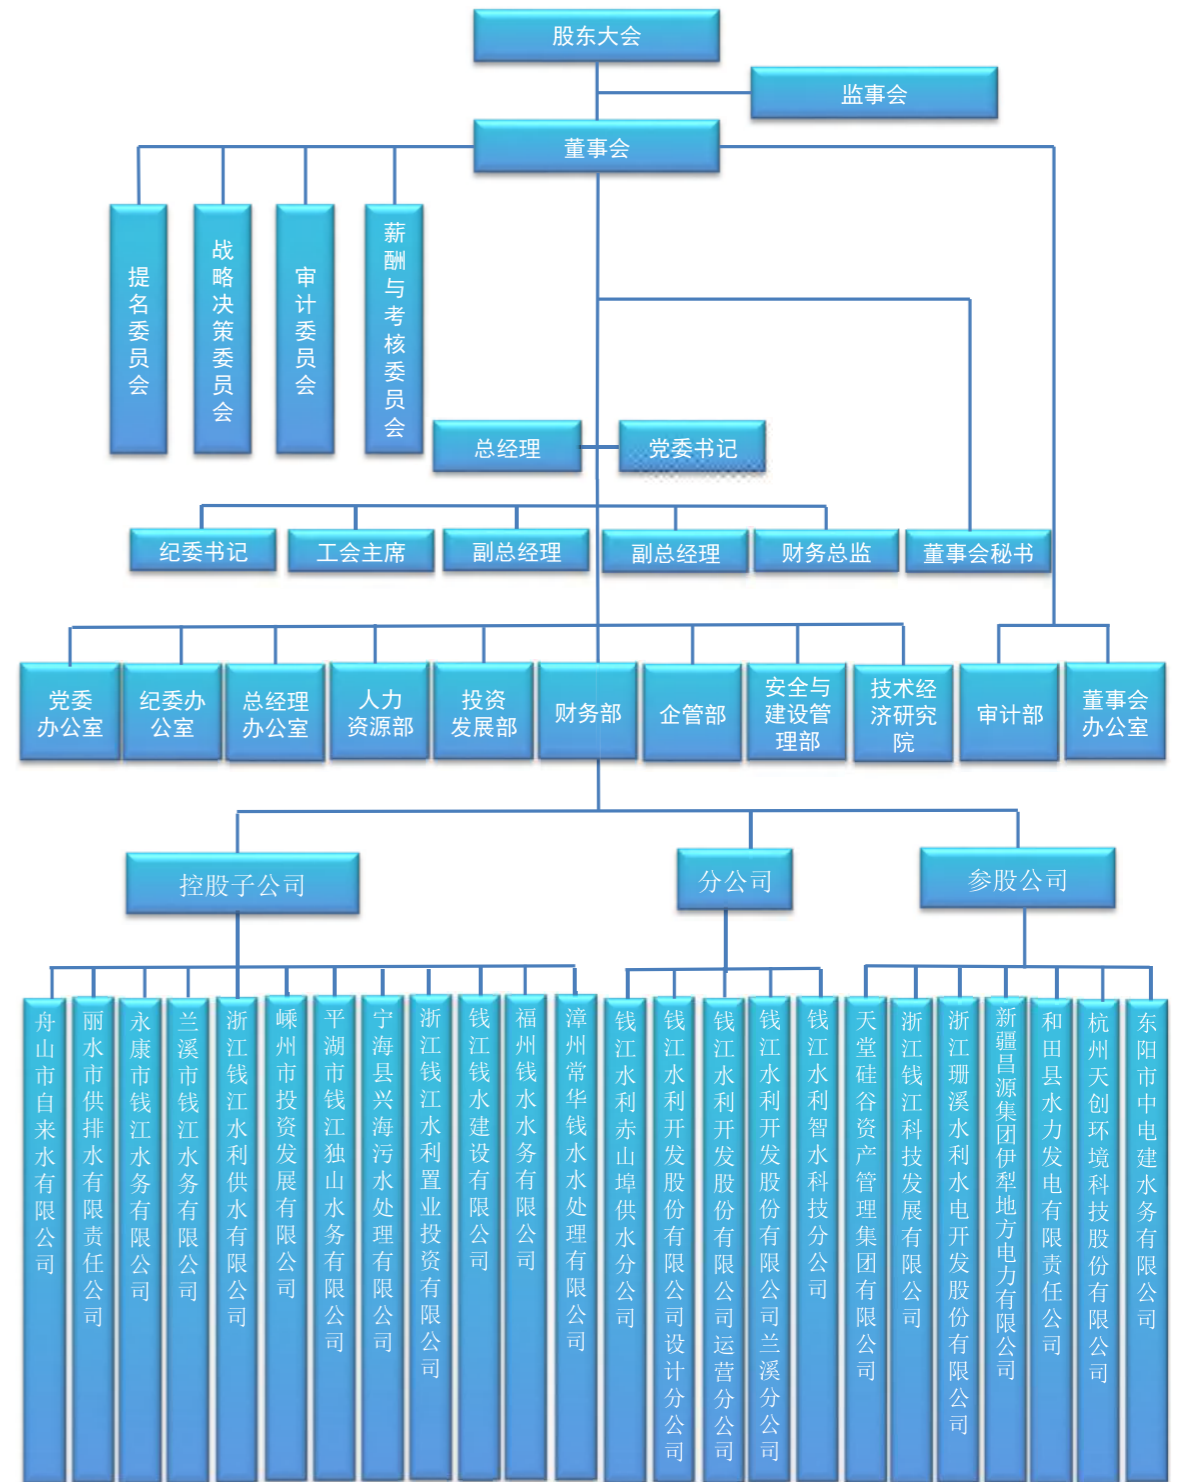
股东大会

监事会

董事会

提名委员会

战略决策委员会

审计委员会

薪酬与考核委员会

总经理

党委书记

纪委书记

工会主席

副总经理

副总经理

财务总监

董事会秘书

党委办公室

纪委办公室

总经理办公室

人力资源部

投资发展部

财务部

企管部

安全与建设管理部

技术经济研究院

审计部

董事会办公室

控股子公司

分公司

参股公司

舟山市自来水有限公司

丽水市供排水有限责任公司

永康市钱江水务有限公司

兰溪市钱江水务有限公司

浙江钱江水利供水有限公司

嵊州市投资发展有限公司

平湖市钱江独山水务有限公司

宁海县兴海污水处理有限公司

浙江钱江水利置业投资有限公司

钱江钱水建设有限公司

福州钱水水务有限公司

漳州常华钱水水处理有限公司

钱江水利赤山埠供水分公司

钱江水利开发股份有限公司设计分公司

钱江水利开发股份有限公司运营分公司

钱江水利开发股份有限公司兰溪分公司

钱江水利智水科技分公司

天堂硅谷资产管理集团有限公司

浙江钱江科技发展有限公司

浙江珊溪水利水电开发股份有限公司

新疆昌源集团伊犁地方电力有限公司

和田县水力发电有限责任公司

杭州天创环境科技股份有限公司

东阳市中电建水务有限公司